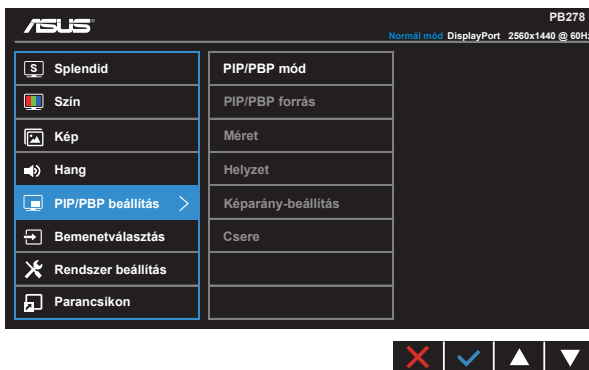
/ISUS
PB278
Normál mód DisplayPort 2560x1440 @ 60Hz

Splendid
Szín
Kép
Hang
PIP/PBP beállítás
Bemenetválasztás
Rendszer beállítás
Parancsikon

PIP/PBP mód
PIP/PBP forrás
Méret
Helyzet
Képarány-beállítás
Csere